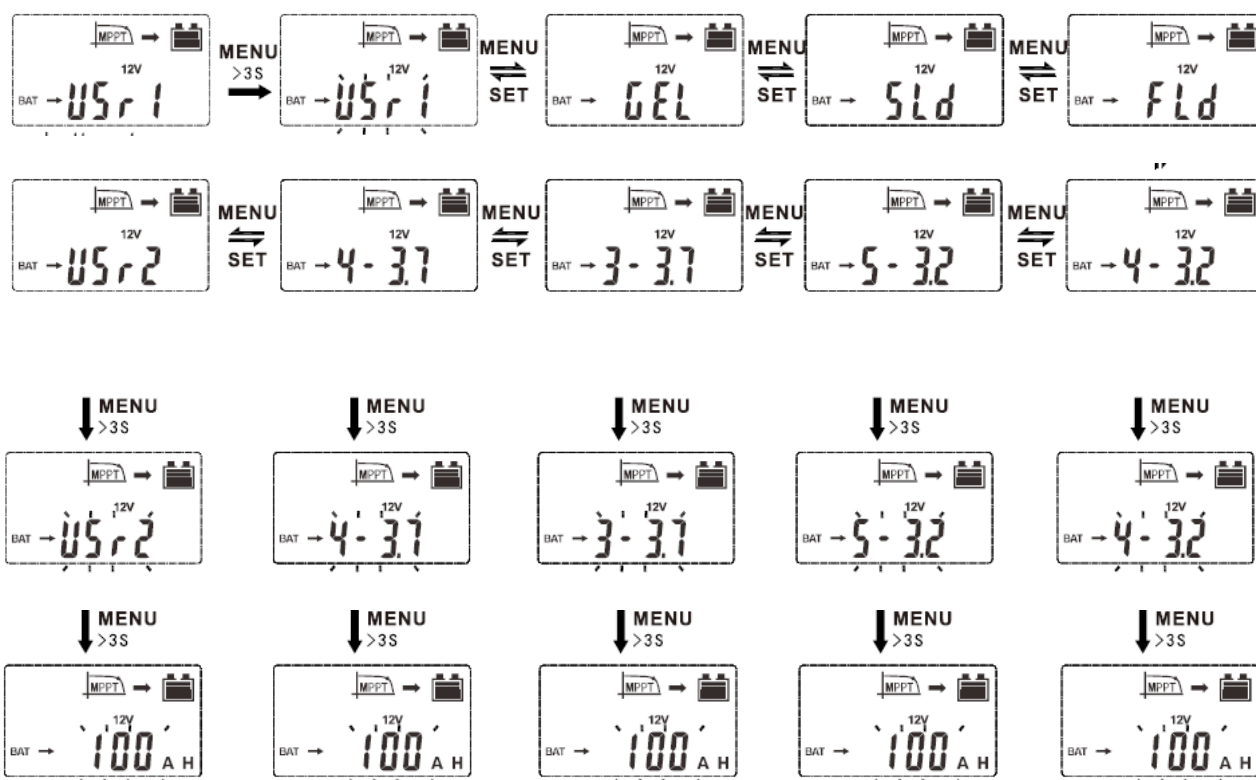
MPPT 12V BAT USr1
MENU >3S
MPPT 12V BAT USr1
MENU SET
MPPT 12V BAT GEL
MENU SET
MPPT 12V BAT SLd
MENU SET
MPPT 12V BAT FLd

MPPT 12V BAT USr2
MENU SET
MPPT 12V BAT 4- 3.7
MENU SET
MPPT 12V BAT 3- 3.7
MENU SET
MPPT 12V BAT 5- 3.2
MENU SET
MPPT 12V BAT 4- 3.2

MENU >3S
MENU >3S
MENU >3S
MENU >3S
MENU >3S

MPPT 12V BAT USr2
MPPT 12V BAT 4- 3.7
MPPT 12V BAT 3- 3.7
MPPT 12V BAT 5- 3.2
MPPT 12V BAT 4- 3.2

MENU >3S
MENU >3S
MENU >3S
MENU >3S
MENU >3S

MPPT 12V BAT 100 AH
MPPT 12V BAT 100 AH
MPPT 12V BAT 100 AH
MPPT 12V BAT 100 AH
MPPT 12V BAT 100 AH